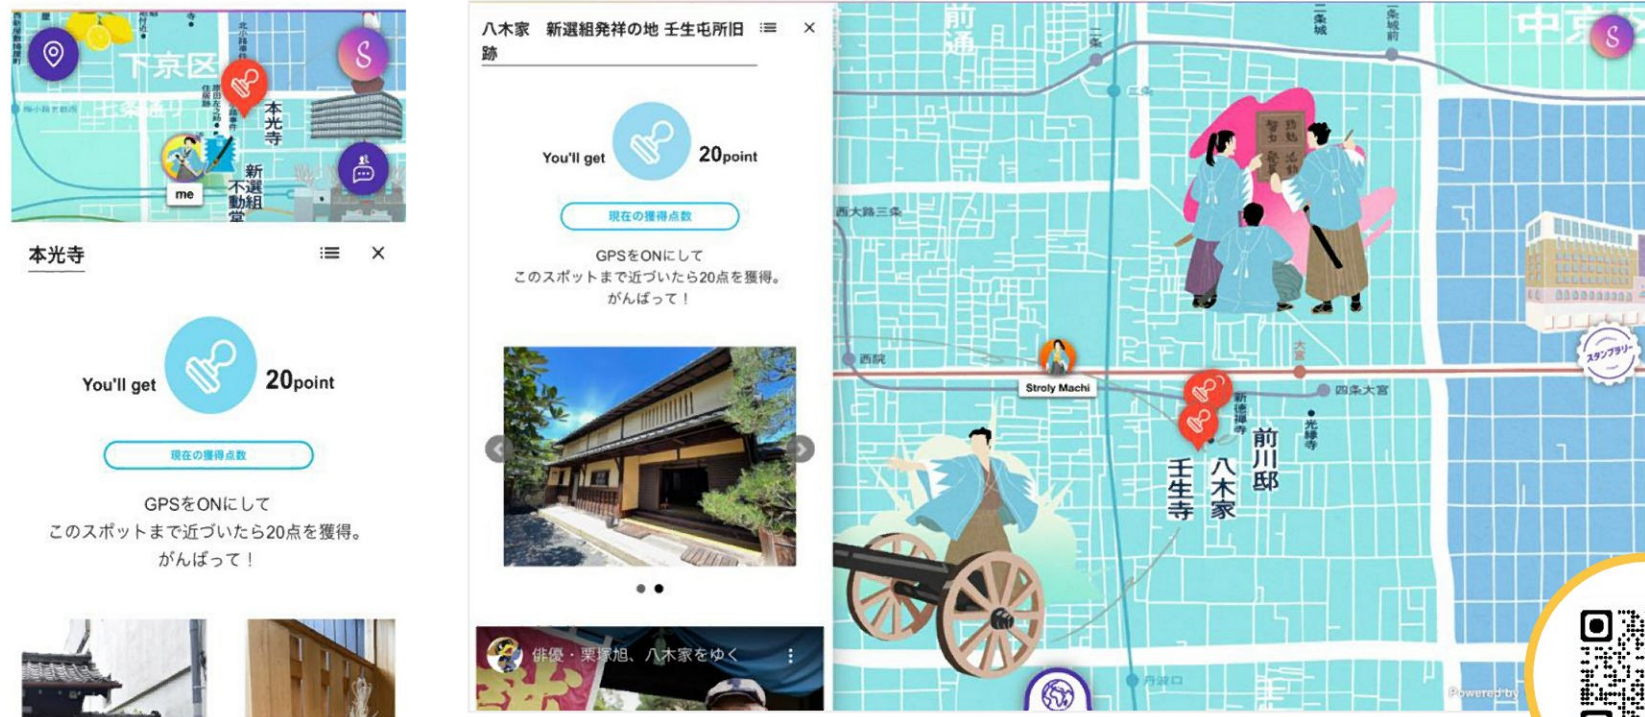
下京区

本光寺

新選組不動堂

me

本光寺

You'll get 20point

現在の獲得点数

GPSをONにして
このスポットまで近づいたら20点を獲得。
がんばって！

八木家　新選組発祥の地 壬生屯所旧跡

You'll get 20point

現在の獲得点数

GPSをONにして
このスポットまで近づいたら20点を獲得。
がんばって！

俳優・栗塚旭、八木家をゆく

前通

中京

二条

西大路三条

西院

Stroly Machi

大宮

四条大宮

スタンプラリー

新徳禅寺

光縁寺

前川邸

八木家

壬生寺

丹波口

Powered by